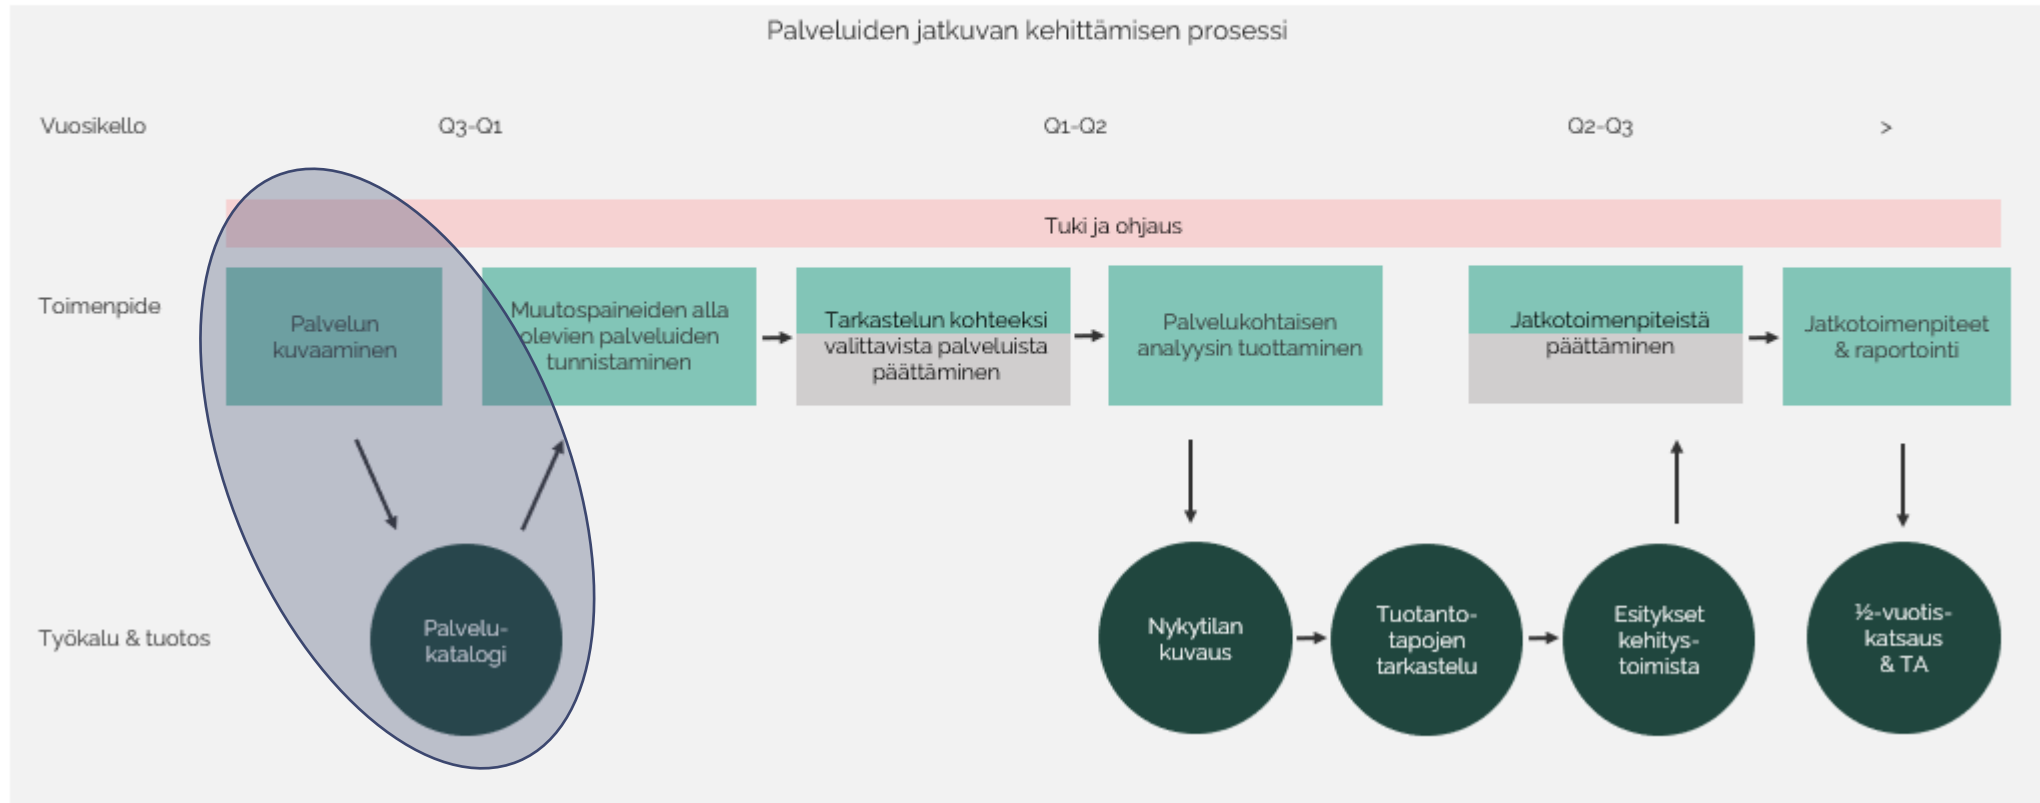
Palveluiden jatkuvan kehittämisen prosessi

Vuosikello

Q3-Q1

Q1-Q2

Q2-Q3

>

Tuki ja ohjaus

Toimenpide

Palvelun kuvaaminen

Muutospaineiden alla olevien palveluiden tunnistaminen

Tarkastelun kohteeksi valittavista palveluista päättäminen

Palvelukohtaisen analyysin tuottaminen

Jatkotoimenpiteistä päättäminen

Jatkotoimenpiteet & raportointi

Työkalu & tuotos

Palvelu-katalogi

Nykytilan kuvaus

Tuotanto-tapojen tarkastelu

Esitykset kehitys-toimista

½-vuotis-katsaus & TA